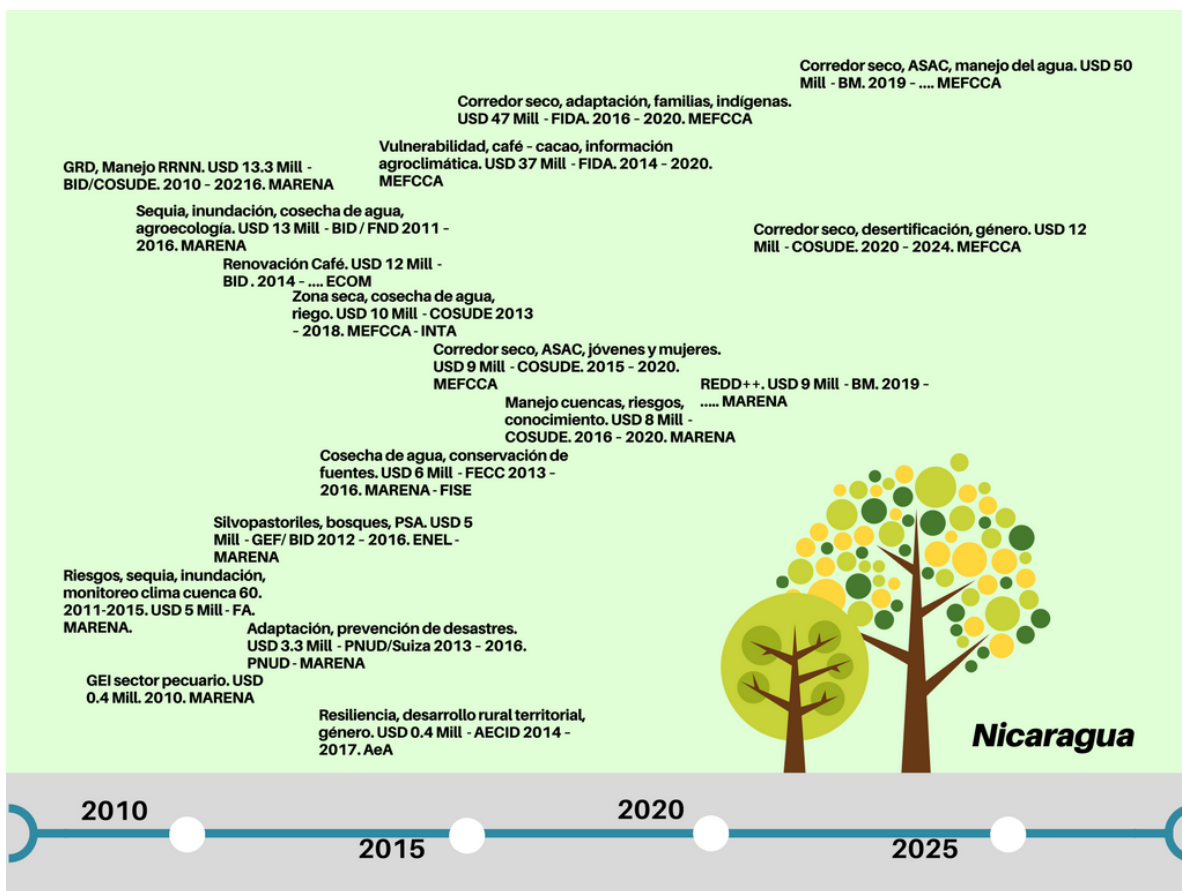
Corredor seco, ASAC, manejo del agua. USD 50 Mill - BM. 2019 - .... MEFCCA

Corredor seco, adaptación, familias, indígenas. USD 47 Mill - FIDA. 2016 - 2020. MEFCCA

Vulnerabilidad, café - cacao, información agroclimática. USD 37 Mill - FIDA. 2014 - 2020. MEFCCA

GRD, Manejo RRNN. USD 13.3 Mill - BID/COSUDE. 2010 - 20216. MARENA

Sequia, inundación, cosecha de agua, agroecología. USD 13 Mill - BID / FND 2011 - 2016. MARENA

Corredor seco, desertificación, género. USD 12 Mill - COSUDE. 2020 - 2024. MEFCCA

Renovación Café. USD 12 Mill - BID . 2014 - .... ECOM

Zona seca, cosecha de agua, riego. USD 10 Mill - COSUDE 2013 - 2018. MEFCCA - INTA

Corredor seco, ASAC, jóvenes y mujeres. USD 9 Mill - COSUDE. 2015 - 2020. MEFCCA

REDD++. USD 9 Mill - BM. 2019 - ..... MARENA

Manejo cuencas, riesgos, conocimiento. USD 8 Mill - COSUDE. 2016 - 2020. MARENA

Cosecha de agua, conservación de fuentes. USD 6 Mill - FECC 2013 - 2016. MARENA - FISE

Silvopastoriles, bosques, PSA. USD 5 Mill - GEF/ BID 2012 - 2016. ENEL - MARENA

Riesgos, sequia, inundación, monitoreo clima cuenca 60. 2011-2015. USD 5 Mill - FA. MARENA.

Adaptación, prevención de desastres. USD 3.3 Mill - PNUD/Suiza 2013 - 2016. PNUD - MARENA

GEI sector pecuario. USD 0.4 Mill. 2010. MARENA

Resiliencia, desarrollo rural territorial, género. USD 0.4 Mill - AECID 2014 - 2017. AeA

Nicaragua

2010
2015
2020
2025